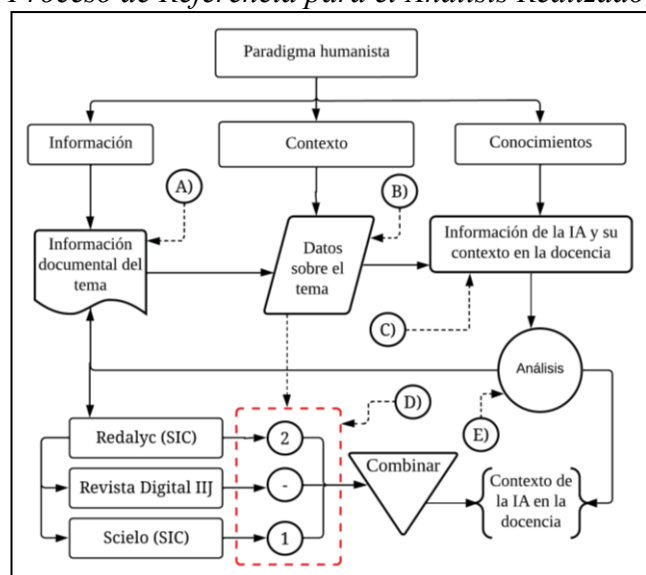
Proceso de Referencia para el Análisis Realizado

Paradigma humanista

Información

Contexto

Conocimientos

A)

B)

Información documental del tema

Datos sobre el tema

Información de la IA y su contexto en la docencia

C)

Análisis

D)

E)

Redalyc (SIC)

2

Revista Digital IIJ

-

Combinar

Contexto de la IA en la docencia

Scielo (SIC)

1